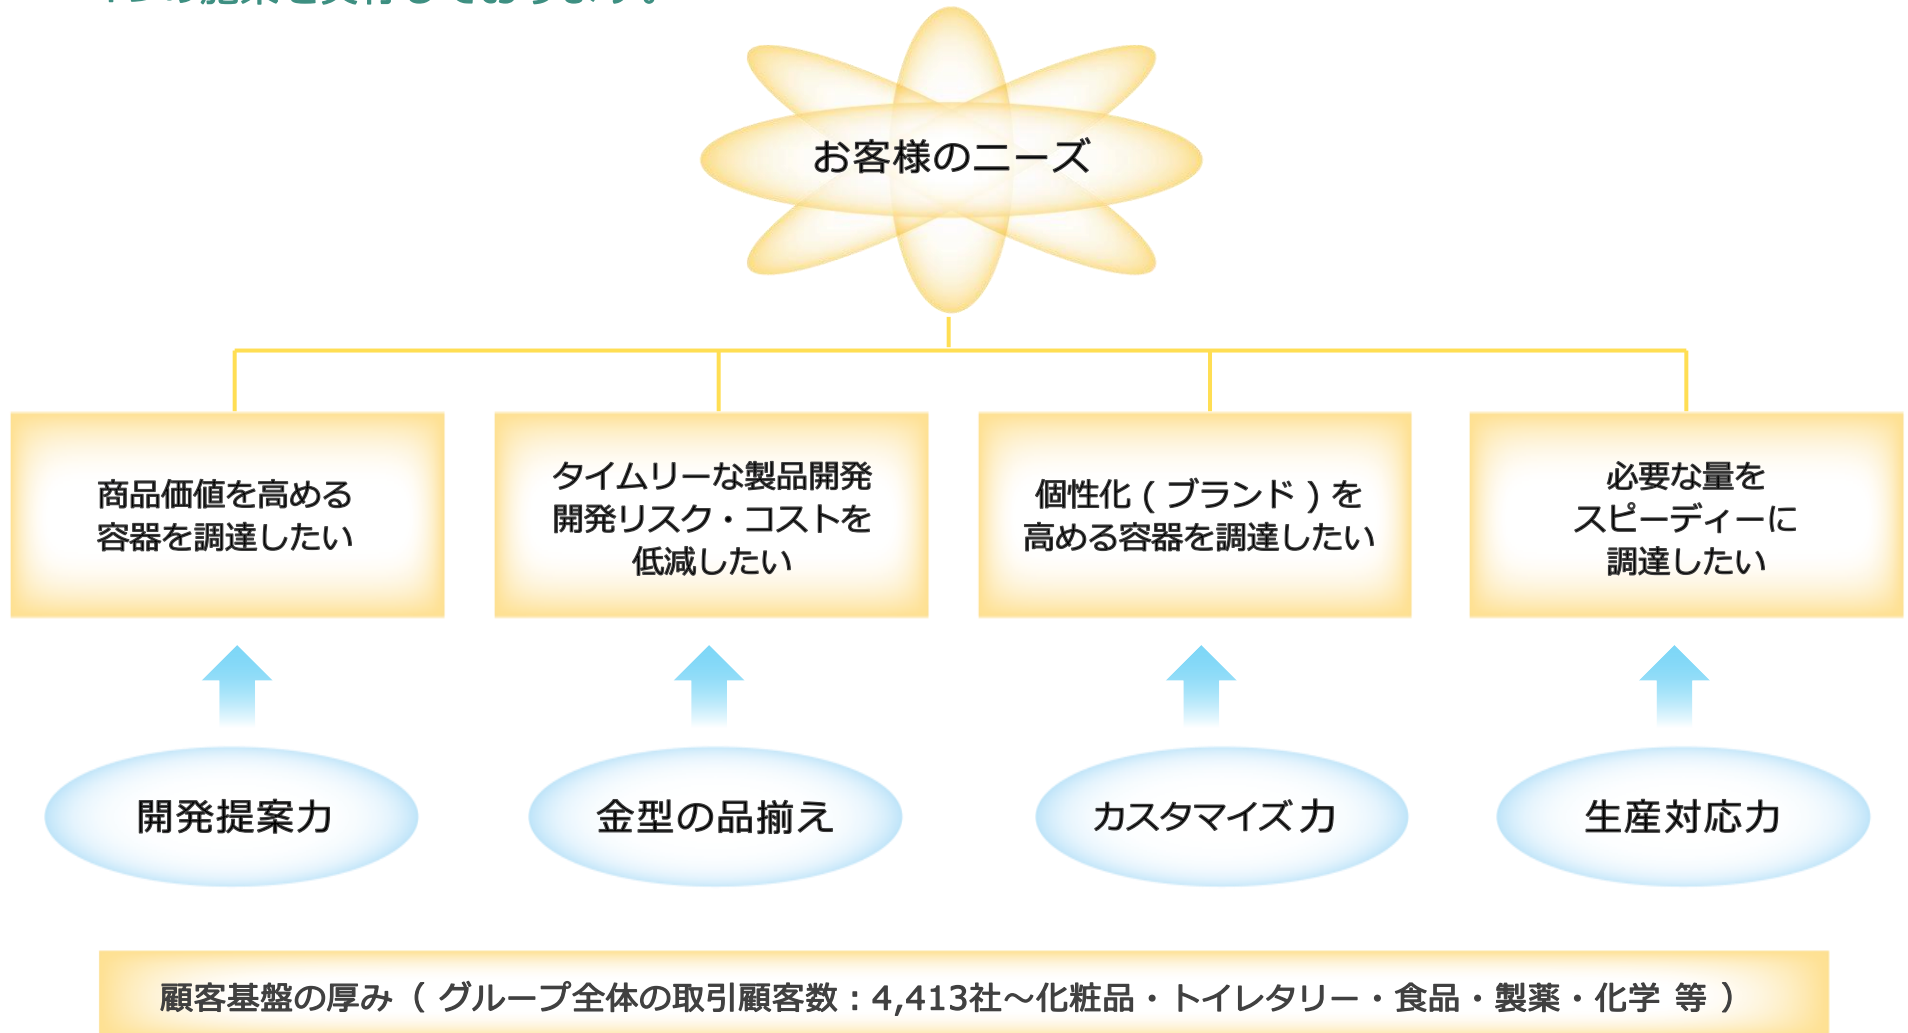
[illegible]

お客様のニーズ

商品価値を高める容器を調達したい

タイムリーな製品開発
開発リスク・コストを
低減したい

個性化（ブランド）を
高める容器を調達したい

必要な量を
スピーディーに
調達したい

開発提案力

金型の品揃え

カスタマイズ力

生産対応力

顧客基盤の厚み（グループ全体の取引顧客数：4,413社〜化粧品・トイレタリー・食品・製薬・化学 等）